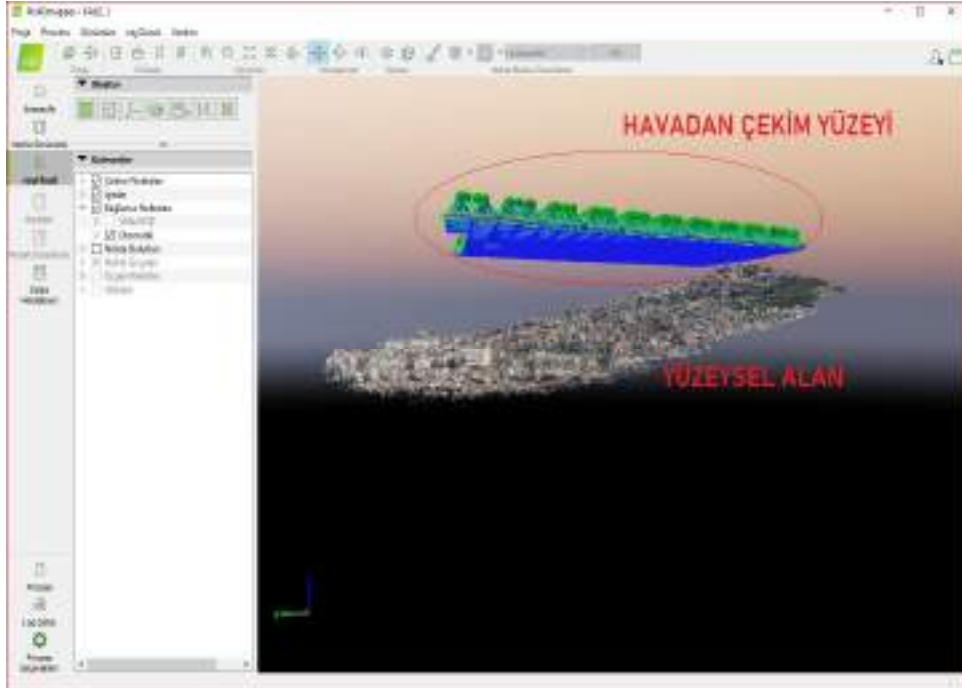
Pix4Dmapper - FAEL1
Proje Proses Görünüm rayGörüntü Yardım

HAVADAN ÇEKİM YÜZEYİ

YÜZEYSEL ALAN

▼ Katmanlar
Çekim Noktaları
Işınlar
Bağlantı Noktaları
Nokta Bulutları

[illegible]
Harita Görünümü
rayCloud
Mozaik
Proses Seçenekleri